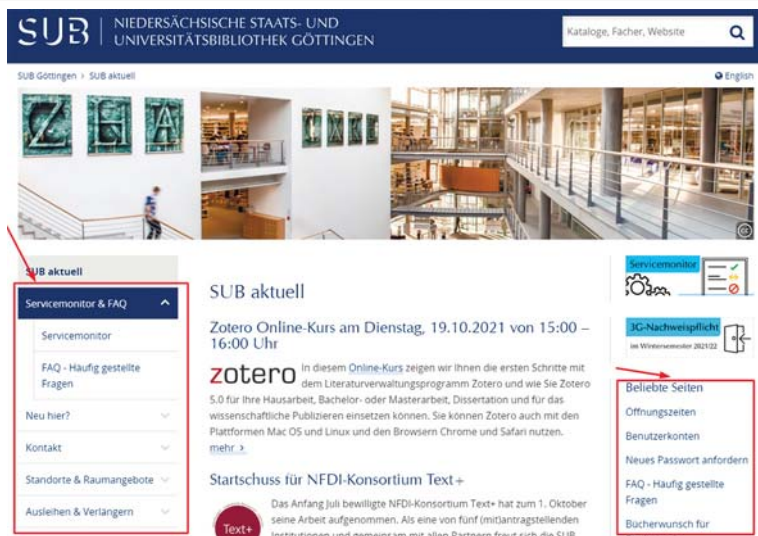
SUB | NIEDERSÄCHSISCHE STAATS- UND UNIVERSITÄTSBIBLIOTHEK GÖTTINGEN

Kataloge, Fächer, Website

SUB Göttingen › SUB aktuell

English

SUB aktuell

Servicemonitor & FAQ

Servicemonitor

FAQ - Häufig gestellte Fragen

Neu hier?

Kontakt

Standorte & Raumangebote

Ausleihen & Verlängern

SUB aktuell

Zotero Online-Kurs am Dienstag, 19.10.2021 von 15:00 – 16:00 Uhr

zotero In diesem Online-Kurs zeigen wir Ihnen die ersten Schritte mit dem Literaturverwaltungsprogramm Zotero und wie Sie Zotero 5.0 für Ihre Hausarbeit, Bachelor- oder Masterarbeit, Dissertation und für das wissenschaftliche Publizieren einsetzen können. Sie können Zotero auch mit den Plattformen Mac OS und Linux und den Browsern Chrome und Safari nutzen.

mehr ›

Startschuss für NFDI-Konsortium Text+

Text+

Das Anfang Juli bewilligte NFDI-Konsortium Text+ hat zum 1. Oktober seine Arbeit aufgenommen. Als eine von fünf (mit)antragstellenden Institutionen und gemeinsam mit allen Partnern freut sich die SUB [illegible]

Servicemonitor

3G-Nachweispflicht

im Wintersemester 2021/22

Beliebte Seiten

Öffnungszeiten

Benutzerkonten

Neues Passwort anfordern

FAQ - Häufig gestellte Fragen

Bücherwunsch für